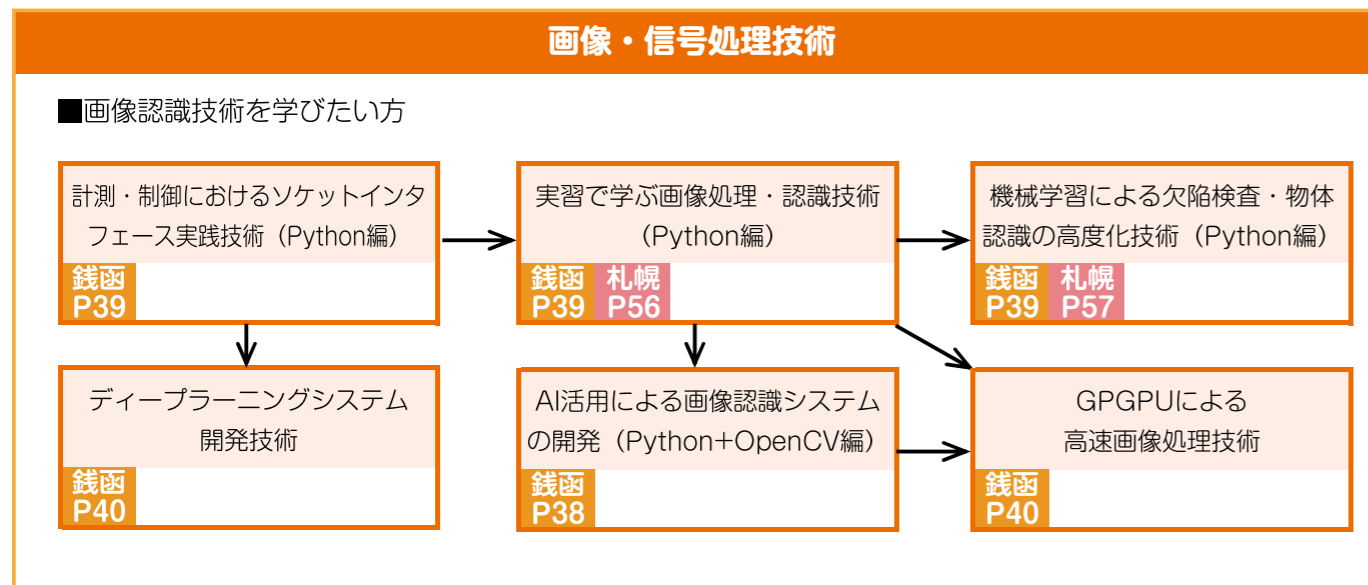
画像・信号処理技術

■画像認識技術を学びたい方

計測・制御におけるソケットインタフェース実践技術（Python編）
銭函 P39

実習で学ぶ画像処理・認識技術（Python編）
銭函 P39 札幌 P56

機械学習による欠陥検査・物体認識の高度化技術（Python編）
銭函 P39 札幌 P57

ディープラーニングシステム開発技術
銭函 P40

AI活用による画像認識システムの開発（Python+OpenCV編）
銭函 P38

GPGPUによる高速画像処理技術
銭函 P40